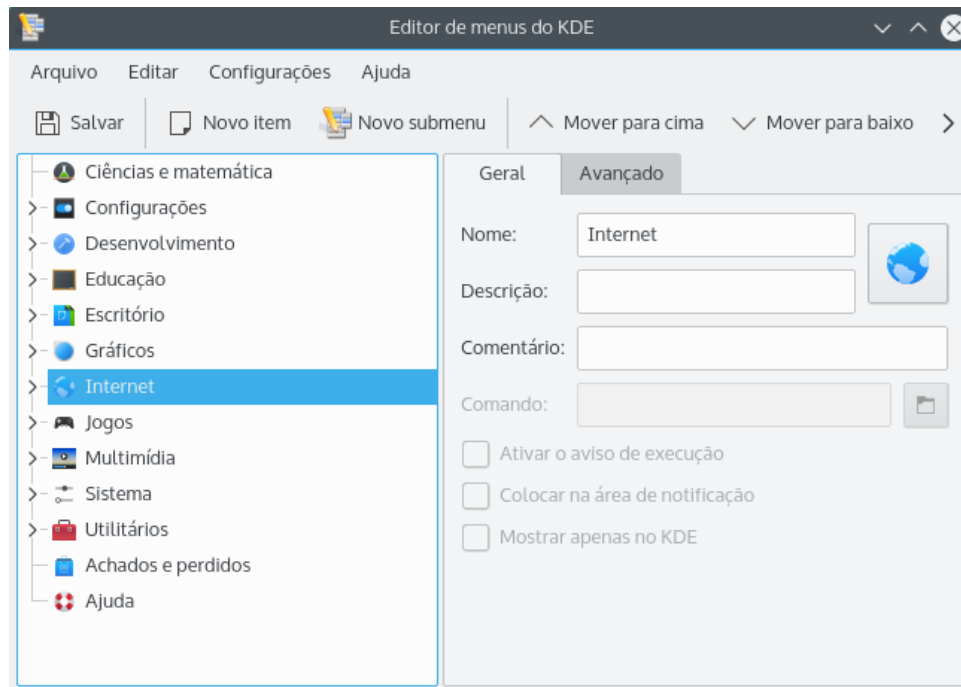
Editor de menus do KDE

Arquivo Editar Configurações Ajuda

Salvar Novo item Novo submenu Mover para cima Mover para baixo

Ciências e matemática
Configurações
Desenvolvimento
Educação
Escritório
Gráficos
Internet
Jogos
Multimídia
Sistema
Utilitários
Achados e perdidos
Ajuda

Geral Avançado

Nome: Internet
Descrição:
Comentário:
Comando:

Ativar o aviso de execução
Colocar na área de notificação
Mostrar apenas no KDE